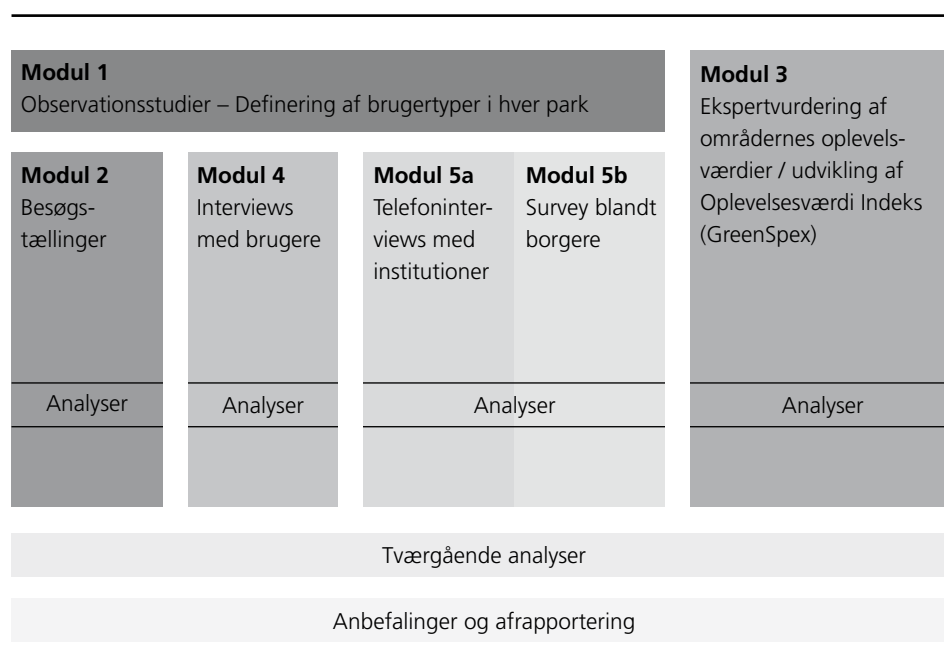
**Modul 1**
Observationsstudier – Definering af brugertyper i hver park

**Modul 3**
Ekspertvurdering af områdernes oplevelsesværdier / udvikling af Oplevelsesværdi Indeks (GreenSpex)

**Modul 2**
Besøgstællinger

**Modul 4**
Interviews med brugere

**Modul 5a**
Telefoninterviews med institutioner

**Modul 5b**
Survey blandt borgere

Analyser

Analyser

Analyser

Analyser

Tværgående analyser

Anbefalinger og afrapportering